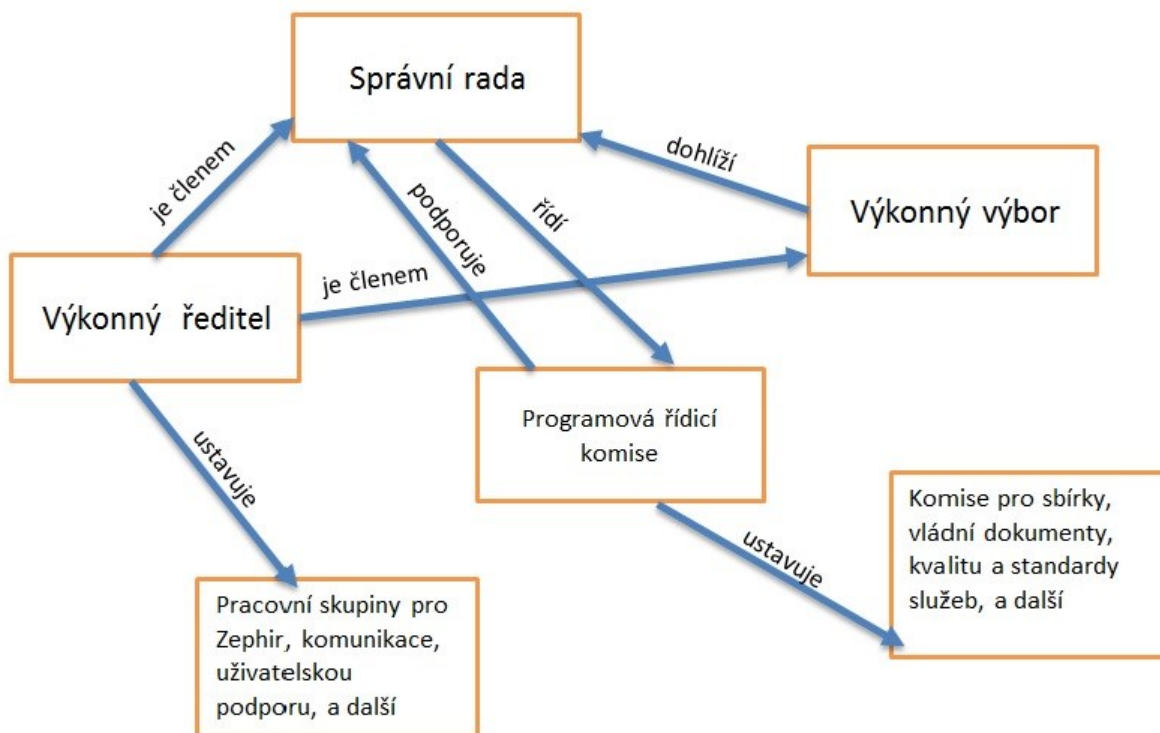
Správní rada

dohlíží

Výkonný výbor

je členem

podporuje

řídí

je členem

Výkonný ředitel

Programová řídicí komise

ustavuje

ustavuje

Komise pro sbírky, vládní dokumenty, kvalitu a standardy služeb, a další

Pracovní skupiny pro Zephir, komunikace, uživatelskou podporu, a další